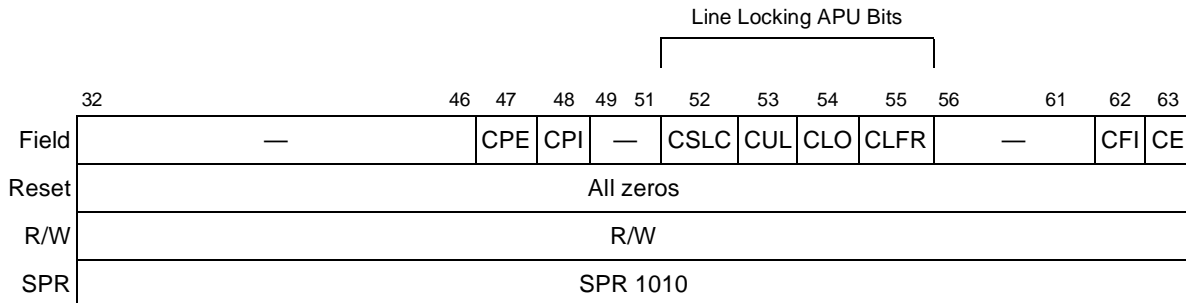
Line Locking APU Bits

| | 32 — 46 | 47 | 48 | 49 — 51 | 52 | 53 | 54 | 55 | 56 — 61 | 62 | 63 |
|---|---|---|---|---|---|---|---|---|---|---|---|
| Field | — | CPE | CPI | — | CSLC | CUL | CLO | CLFR | — | CFI | CE |
| Reset | All zeros | | | | | | | | | | |
| R/W | R/W | | | | | | | | | | |
| SPR | SPR 1010 | | | | | | | | | | |